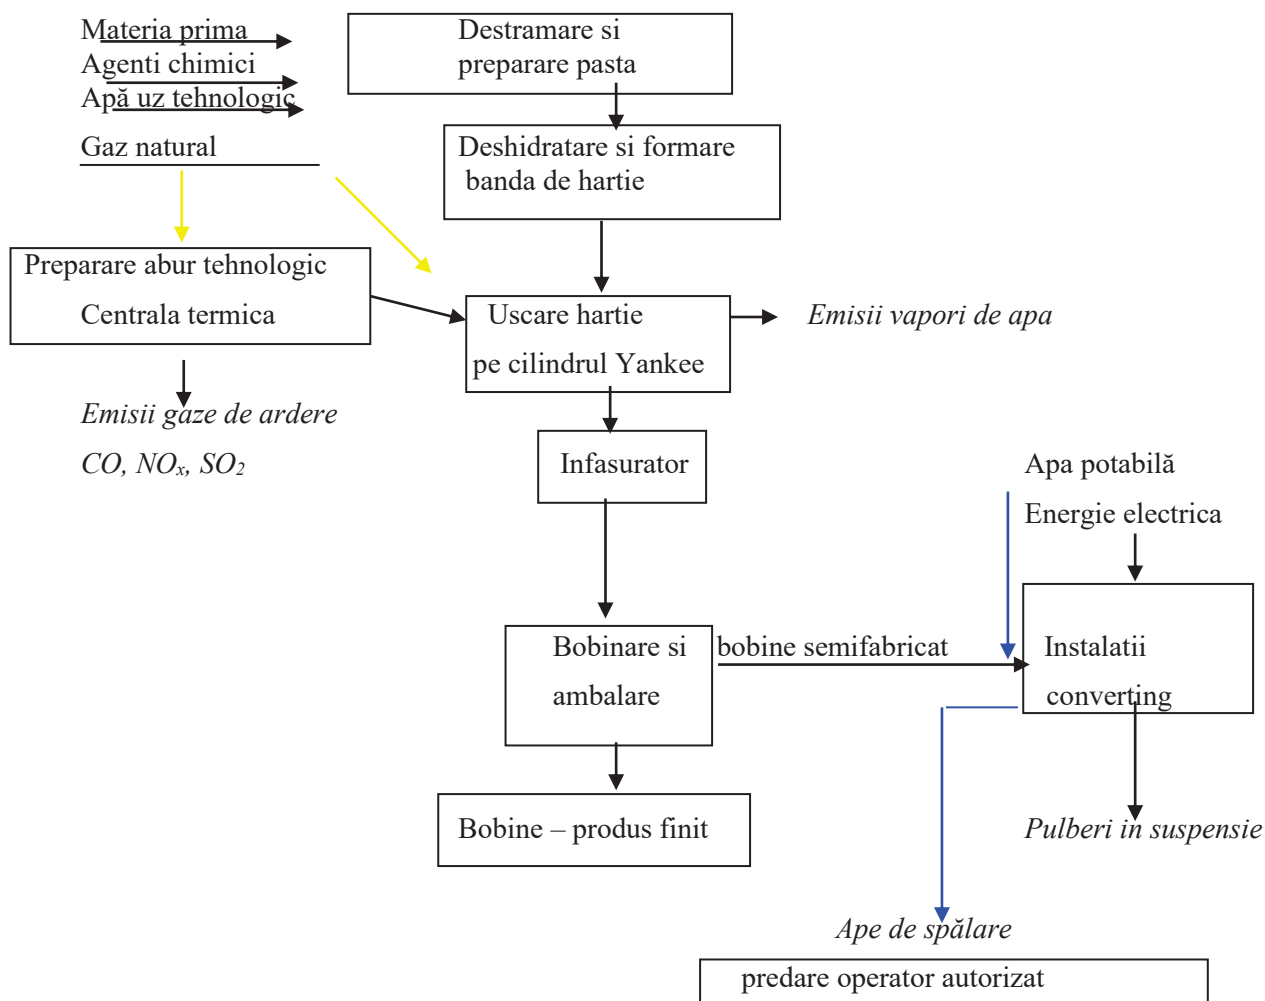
Materia prima
Agenti chimici
Apă uz tehnologic
Gaz natural

Destramare si preparare pasta

Deshidratare si formare banda de hartie

Preparare abur tehnologic
Centrala termica

Uscare hartie
pe cilindrul Yankee

Emisii vapori de apa

Emisii gaze de ardere
CO, $NO_x$, $SO_2$

Infasurator

Apa potabilă
Energie electrica

Bobinare si ambalare

bobine semifabricat

Instalatii converting

Bobine – produs finit

Pulberi in suspensie

Ape de spălare

predare operator autorizat